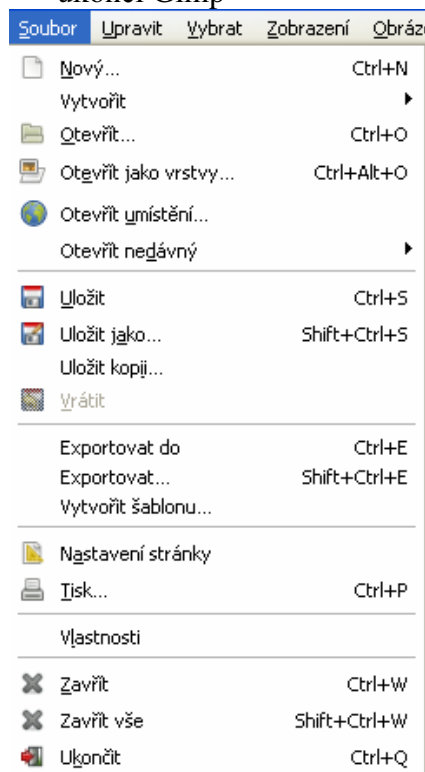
Soubor Upravit Vybrat Zobrazení Obráz

Nový... Ctrl+N
Vytvořit
Otevřít... Ctrl+O
Otevřít jako vrstvy... Ctrl+Alt+O
Otevřít umístění...
Otevřít nedávný

Uložit Ctrl+S
Uložit jako... Shift+Ctrl+S
Uložit kopii...
Vrátit

Exportovat do Ctrl+E
Exportovat... Shift+Ctrl+E
Vytvořit šablonu...

Nastavení stránky
Tisk... Ctrl+P

Vlastnosti

Zavřít Ctrl+W
Zavřít vše Shift+Ctrl+W
Ukončit Ctrl+Q